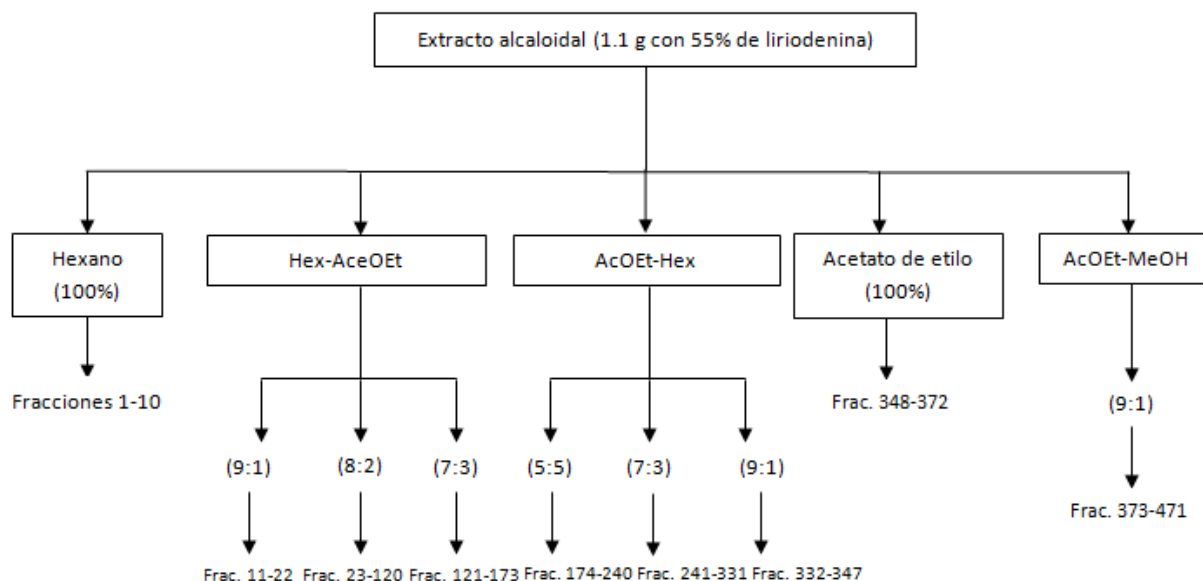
Extracto alcaloidal (1.1 g con 55% de liriodenina)

Hexano (100%)

Fracciones 1-10

Hex-AceOEt

(9:1)

Frac. 11-22

(8:2)

Frac. 23-120

(7:3)

Frac. 121-173

AcOEt-Hex

(5:5)

Frac. 174-240

(7:3)

Frac. 241-331

(9:1)

Frac. 332-347

Acetato de etilo (100%)

Frac. 348-372

AcOEt-MeOH

(9:1)

Frac. 373-471